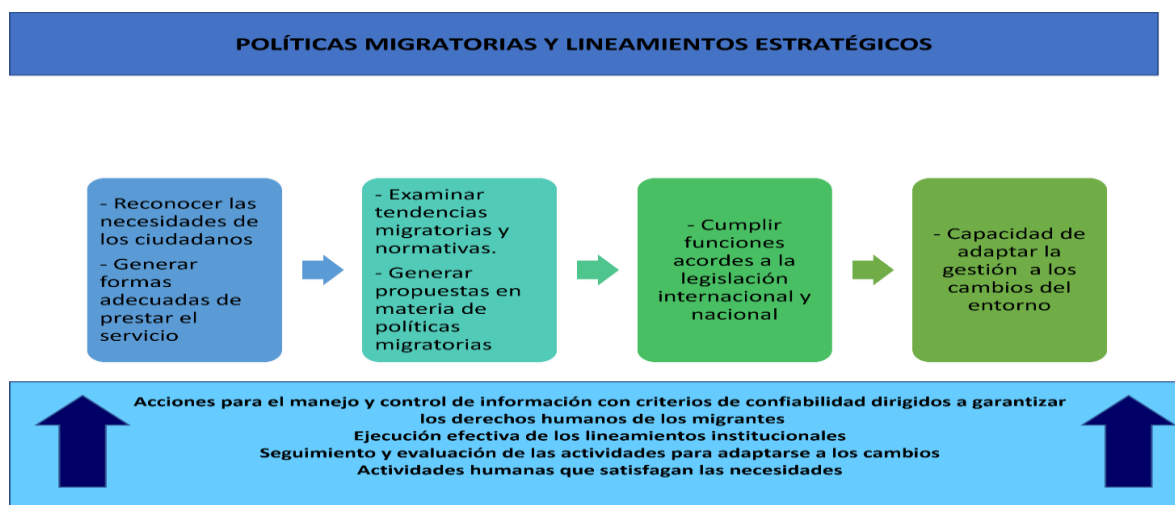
POLÍTICAS MIGRATORIAS Y LINEAMIENTOS ESTRATÉGICOS

- Reconocer las necesidades de los ciudadanos
- Generar formas adecuadas de prestar el servicio

- Examinar tendencias migratorias y normativas.
- Generar propuestas en materia de políticas migratorias

- Cumplir funciones acordes a la legislación internacional y nacional

- Capacidad de adaptar la gestión a los cambios del entorno

Acciones para el manejo y control de información con criterios de confiabilidad dirigidos a garantizar los derechos humanos de los migrantes
Ejecución efectiva de los lineamientos institucionales
Seguimiento y evaluación de las actividades para adaptarse a los cambios
Actividades humanas que satisfagan las necesidades